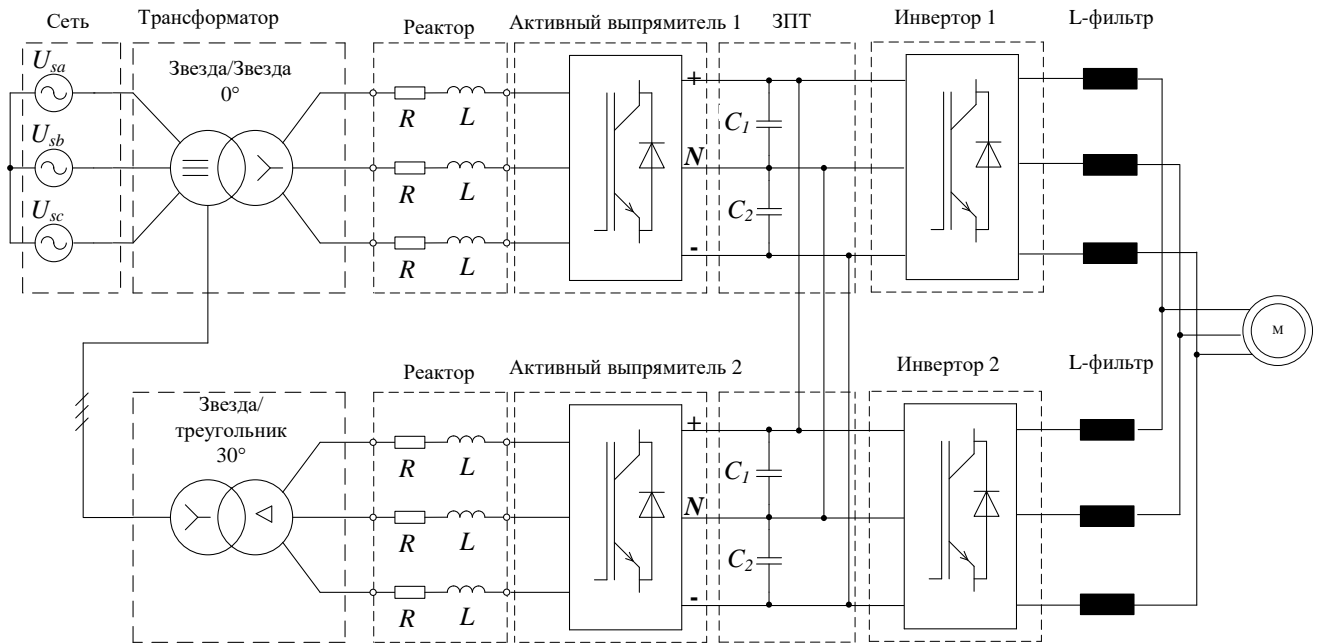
Сеть Трансформатор Реактор Активный выпрямитель 1 ЗПТ Инвертор 1 L-фильтр

$U_{sa}$

$U_{sb}$

$U_{sc}$

Звезда/Звезда 0°

R L

R L

R L

+

N

-

$C_1$

$C_2$

M

Реактор Активный выпрямитель 2 Инвертор 2 L-фильтр

Звезда/ треугольник 30°

R L

R L

R L

+

N

-

$C_1$

$C_2$